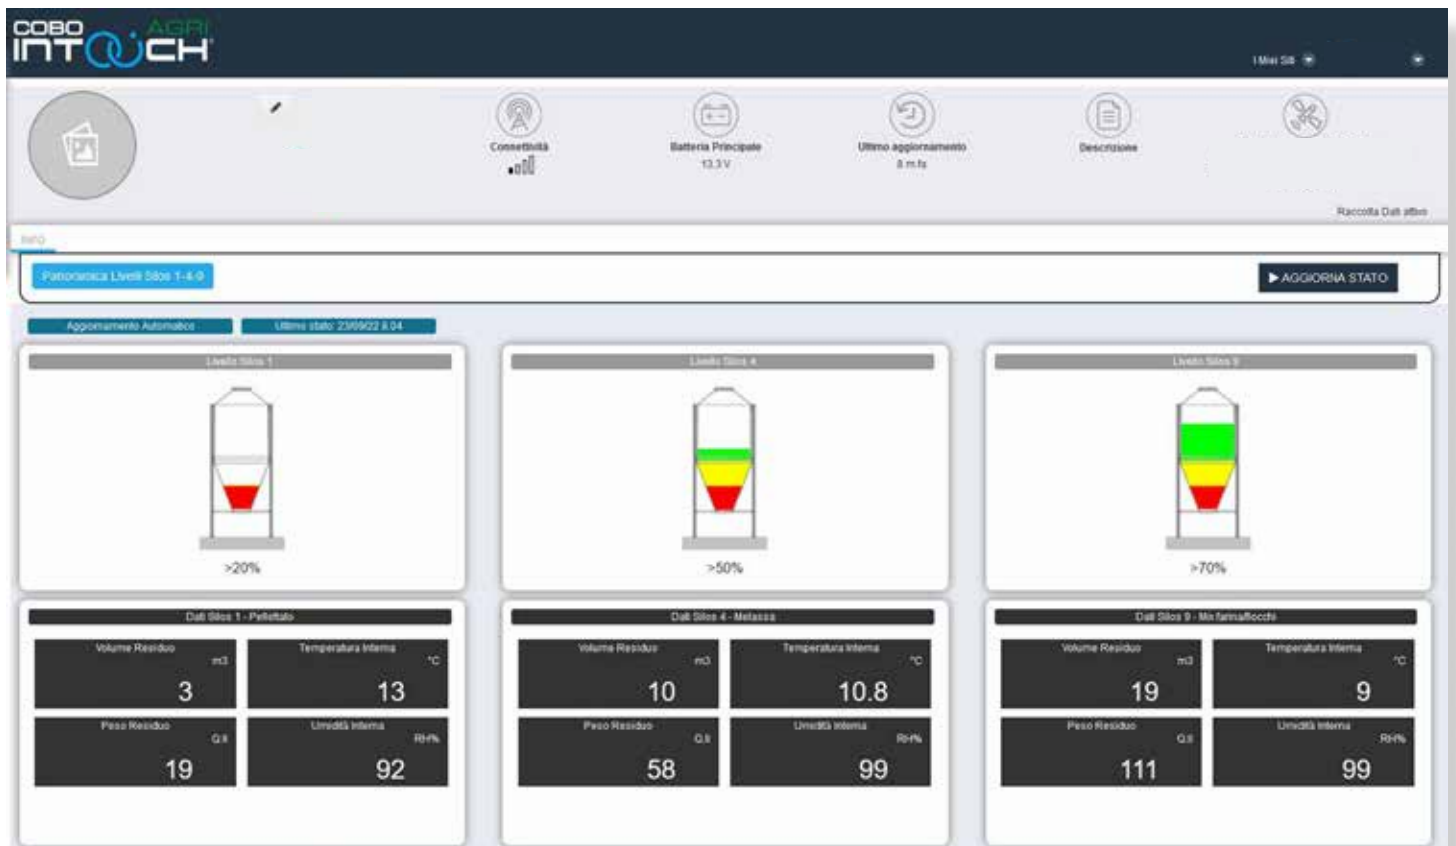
COBO AGRI INTOUCH

I Miei Silt

Connettività

Batteria Principale
13.3 V

Ultimo aggiornamento
8 m fa

Descrizione

Raccolta Dati attiva

INFO

Panoramica Livelli Silos 1-4-9

▶ AGGIORNA STATO

Aggiornamento Automatico

Ultimo stato: 23/09/22 8.04

Livello Silos 1

>20%

Livello Silos 4

>50%

Livello Silos 9

>70%

Dati Silos 1 - Pellettato

Volume Residuo
m3
3

Temperatura Interna
°C
13

Peso Residuo
Q.li
19

Umidità Interna
RH%
92

Dati Silos 4 - Melassa

Volume Residuo
m3
10

Temperatura Interna
°C
10.8

Peso Residuo
Q.li
58

Umidità Interna
RH%
99

Dati Silos 9 - Mix farina/fiocchi

Volume Residuo
m3
19

Temperatura Interna
°C
9

Peso Residuo
Q.li
111

Umidità Interna
RH%
99